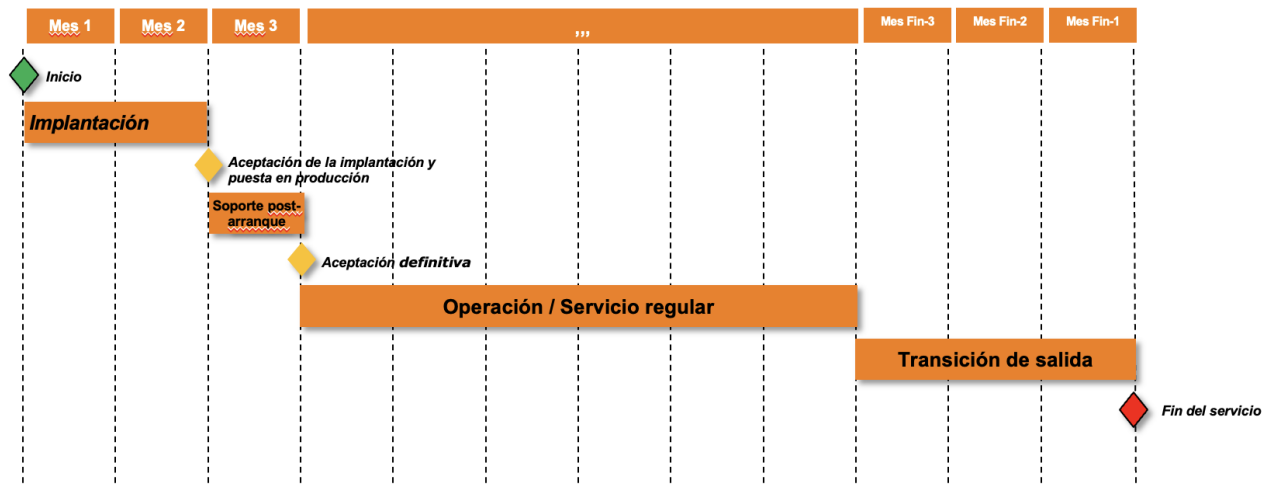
Mes 1 Mes 2 Mes 3 ,,, Mes Fin-3 Mes Fin-2 Mes Fin-1

Inicio

Implantación

Aceptación de la implantación y puesta en producción

Soporte post-arranque

Aceptación definitiva

Operación / Servicio regular

Transición de salida

Fin del servicio